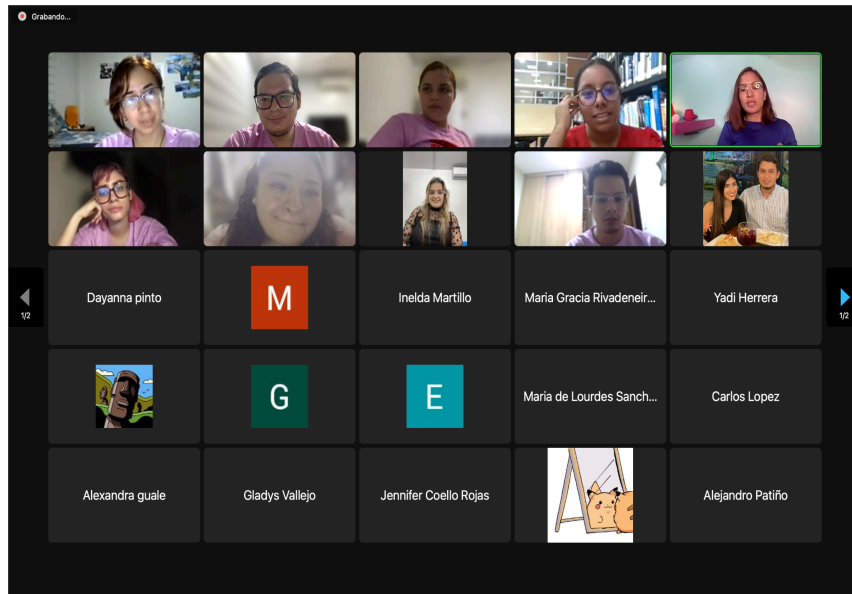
Grabando...

1/2

1/2

Dayanna pinto

M

Inelda Martillo

Maria Gracia Rivadeneir...

Yadi Herrera

G

E

Maria de Lourdes Sanch...

Carlos Lopez

Alexandra guale

Gladys Vallejo

Jennifer Coello Rojas

Alejandro Patiño